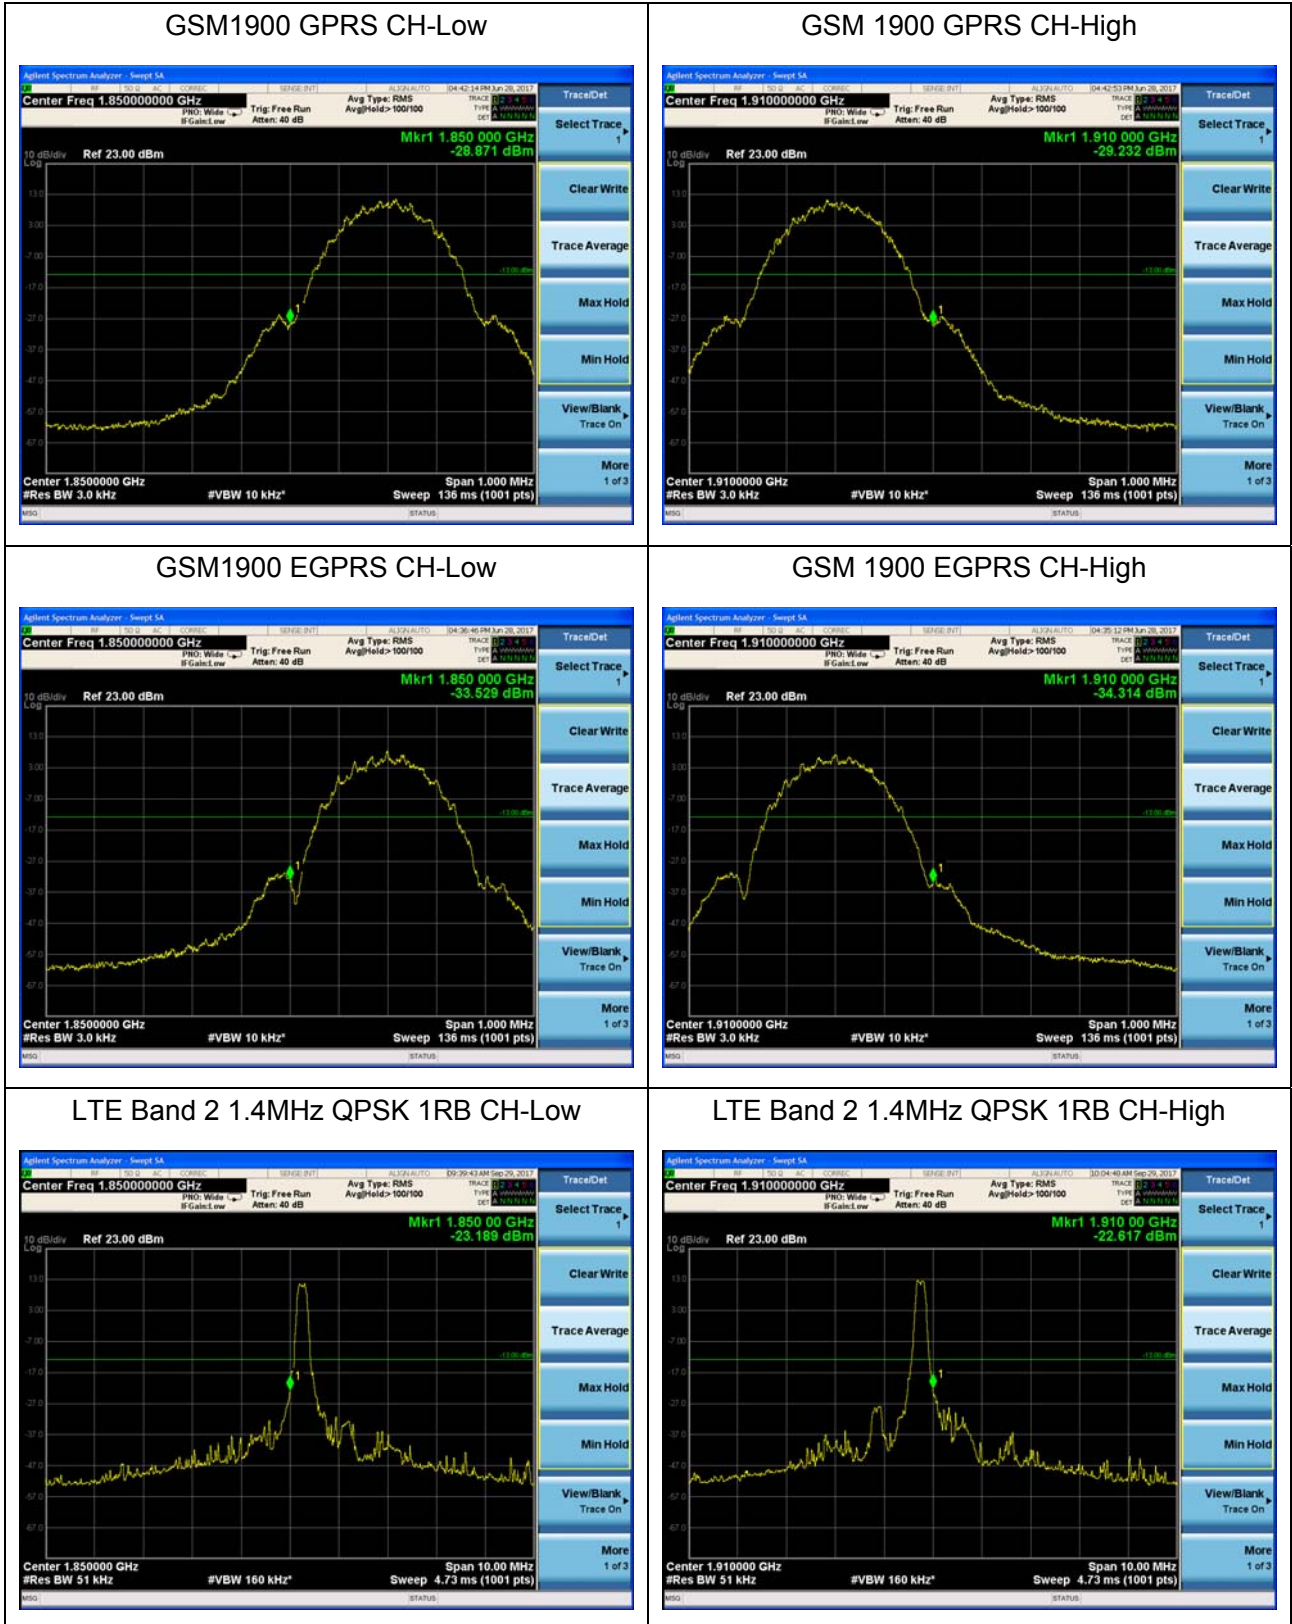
| GSM1900 GPRS CH-Low | GSM 1900 GPRS CH-High |
|---|---|
| Agilent Spectrum Analyzer - Swept SA<br>Center Freq 1.850000000 GHz<br>PNO: Wide<br>IFGain:Low<br>Trig: Free Run<br>Atten: 40 dB<br>Avg Type: RMS<br>Avg\|Hold>100/100<br>04:42:14 PM Jun 28, 2017<br>Trace/Det<br>Select Trace 1<br>Mkr1 1.850 000 GHz<br>-28.871 dBm<br>10 dB/div Ref 23.00 dBm<br>Log<br>13.0<br>3.00<br>-7.00<br>-17.0<br>-27.0<br>-37.0<br>-47.0<br>-57.0<br>-67.0<br>-13.00 dBm<br>Clear Write<br>Trace Average<br>Max Hold<br>Min Hold<br>View/Blank Trace On<br>More 1 of 3<br>Center 1.8500000 GHz<br>#Res BW 3.0 kHz<br>#VBW 10 kHz*<br>Span 1.000 MHz<br>Sweep 136 ms (1001 pts)<br>MSG<br>STATUS | Agilent Spectrum Analyzer - Swept SA<br>Center Freq 1.910000000 GHz<br>PNO: Wide<br>IFGain:Low<br>Trig: Free Run<br>Atten: 40 dB<br>Avg Type: RMS<br>Avg\|Hold>100/100<br>04:42:53 PM Jun 28, 2017<br>Trace/Det<br>Select Trace 1<br>Mkr1 1.910 000 GHz<br>-29.232 dBm<br>10 dB/div Ref 23.00 dBm<br>Log<br>13.0<br>3.00<br>-7.00<br>-17.0<br>-27.0<br>-37.0<br>-47.0<br>-57.0<br>-67.0<br>-13.00 dBm<br>Clear Write<br>Trace Average<br>Max Hold<br>Min Hold<br>View/Blank Trace On<br>More 1 of 3<br>Center 1.9100000 GHz<br>#Res BW 3.0 kHz<br>#VBW 10 kHz*<br>Span 1.000 MHz<br>Sweep 136 ms (1001 pts)<br>MSG<br>STATUS |
| GSM1900 EGPRS CH-Low | GSM 1900 EGPRS CH-High |
| Agilent Spectrum Analyzer - Swept SA<br>Center Freq 1.850000000 GHz<br>PNO: Wide<br>IFGain:Low<br>Trig: Free Run<br>Atten: 40 dB<br>Avg Type: RMS<br>Avg\|Hold>100/100<br>04:36:46 PM Jun 28, 2017<br>Trace/Det<br>Select Trace 1<br>Mkr1 1.850 000 GHz<br>-33.529 dBm<br>10 dB/div Ref 23.00 dBm<br>Log<br>13.0<br>3.00<br>-7.00<br>-17.0<br>-27.0<br>-37.0<br>-47.0<br>-57.0<br>-67.0<br>-13.00 dBm<br>Clear Write<br>Trace Average<br>Max Hold<br>Min Hold<br>View/Blank Trace On<br>More 1 of 3<br>Center 1.8500000 GHz<br>#Res BW 3.0 kHz<br>#VBW 10 kHz*<br>Span 1.000 MHz<br>Sweep 136 ms (1001 pts)<br>MSG<br>STATUS | Agilent Spectrum Analyzer - Swept SA<br>Center Freq 1.910000000 GHz<br>PNO: Wide<br>IFGain:Low<br>Trig: Free Run<br>Atten: 40 dB<br>Avg Type: RMS<br>Avg\|Hold>100/100<br>04:35:12 PM Jun 28, 2017<br>Trace/Det<br>Select Trace 1<br>Mkr1 1.910 000 GHz<br>-34.314 dBm<br>10 dB/div Ref 23.00 dBm<br>Log<br>13.0<br>3.00<br>-7.00<br>-17.0<br>-27.0<br>-37.0<br>-47.0<br>-57.0<br>-67.0<br>-13.00 dBm<br>Clear Write<br>Trace Average<br>Max Hold<br>Min Hold<br>View/Blank Trace On<br>More 1 of 3<br>Center 1.9100000 GHz<br>#Res BW 3.0 kHz<br>#VBW 10 kHz*<br>Span 1.000 MHz<br>Sweep 136 ms (1001 pts)<br>MSG<br>STATUS |
| LTE Band 2 1.4MHz QPSK 1RB CH-Low | LTE Band 2 1.4MHz QPSK 1RB CH-High |
| Agilent Spectrum Analyzer - Swept SA<br>Center Freq 1.850000000 GHz<br>PNO: Wide<br>IFGain:Low<br>Trig: Free Run<br>Atten: 40 dB<br>Avg Type: RMS<br>Avg\|Hold>100/100<br>09:39:43 AM Sep 29, 2017<br>Trace/Det<br>Select Trace 1<br>Mkr1 1.850 00 GHz<br>-23.189 dBm<br>10 dB/div Ref 23.00 dBm<br>Log<br>13.0<br>3.00<br>-7.00<br>-17.0<br>-27.0<br>-37.0<br>-47.0<br>-57.0<br>-67.0<br>-13.00 dBm<br>Clear Write<br>Trace Average<br>Max Hold<br>Min Hold<br>View/Blank Trace On<br>More 1 of 3<br>Center 1.850000 GHz<br>#Res BW 51 kHz<br>#VBW 160 kHz*<br>Span 10.00 MHz<br>Sweep 4.73 ms (1001 pts)<br>MSG<br>STATUS | Agilent Spectrum Analyzer - Swept SA<br>Center Freq 1.910000000 GHz<br>PNO: Wide<br>IFGain:Low<br>Trig: Free Run<br>Atten: 40 dB<br>Avg Type: RMS<br>Avg\|Hold>100/100<br>10:04:40 AM Sep 29, 2017<br>Trace/Det<br>Select Trace 1<br>Mkr1 1.910 00 GHz<br>-22.617 dBm<br>10 dB/div Ref 23.00 dBm<br>Log<br>13.0<br>3.00<br>-7.00<br>-17.0<br>-27.0<br>-37.0<br>-47.0<br>-57.0<br>-67.0<br>-13.00 dBm<br>Clear Write<br>Trace Average<br>Max Hold<br>Min Hold<br>View/Blank Trace On<br>More 1 of 3<br>Center 1.910000 GHz<br>#Res BW 51 kHz<br>#VBW 160 kHz*<br>Span 10.00 MHz<br>Sweep 4.73 ms (1001 pts)<br>MSG<br>STATUS |